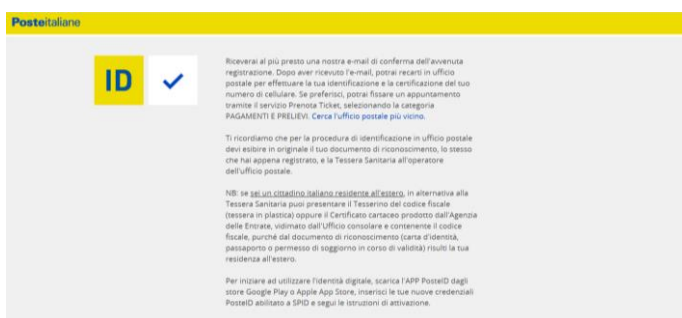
Posteitaliane

ID

Riceverai al più presto una nostra e-mail di conferma dell'avvenuta registrazione. Dopo aver ricevuto l'e-mail, potrai recarti in ufficio postale per effettuare la tua identificazione e la certificazione del tuo numero di cellulare. Se preferisci, potrai fissare un appuntamento tramite il servizio Prenota Ticket, selezionando la categoria PAGAMENTI E PRELIEVI. Cerca l'ufficio postale più vicino.

Ti ricordiamo che per la procedura di identificazione in ufficio postale devi esibire in originale il tuo documento di riconoscimento, lo stesso che hai appena registrato, e la Tessera Sanitaria all'operatore dell'ufficio postale.

NB: se sei un cittadino italiano residente all'estero, in alternativa alla Tessera Sanitaria puoi presentare il Tesserino del codice fiscale (tessera in plastica) oppure il Certificato cartaceo prodotto dall'Agenzia delle Entrate, vidimato dall'Ufficio consolare e contenente il codice fiscale, purché dal documento di riconoscimento (carta d'identità, passaporto o permesso di soggiorno in corso di validità) risulti la tua residenza all'estero.

Per iniziare ad utilizzare l'identità digitale, scarica l'APP PosteID dagli store Google Play o Apple App Store, inserisci le tue nuove credenziali PosteID abilitato a SPID e segui le istruzioni di attivazione.